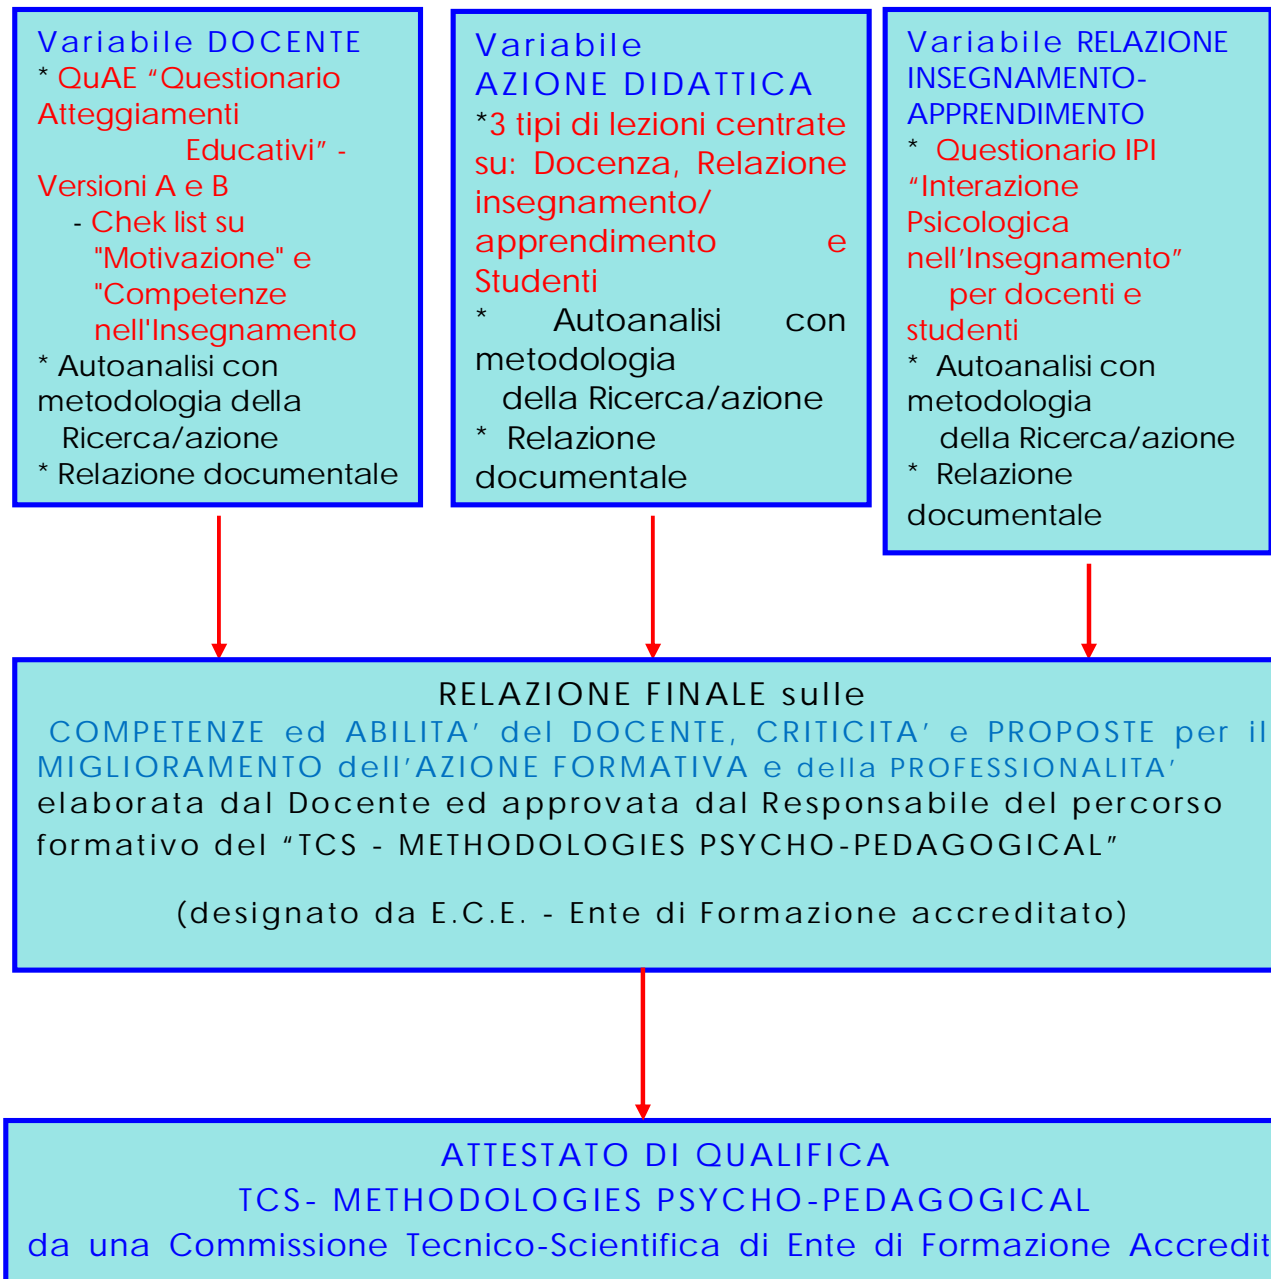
Variabile DOCENTE
* QuAE "Questionario Atteggiamenti Educativi" - Versioni A e B
- Chek list su "Motivazione" e "Competenze nell'Insegnamento
* Autoanalisi con metodologia della Ricerca/azione
* Relazione documentale

Variabile AZIONE DIDATTICA
*3 tipi di lezioni centrate su: Docenza, Relazione insegnamento/ apprendimento e Studenti
* Autoanalisi con metodologia della Ricerca/azione
* Relazione documentale

Variabile RELAZIONE INSEGNAMENTO-APPRENDIMENTO
* Questionario IPI "Interazione Psicologica nell'Insegnamento" per docenti e studenti
* Autoanalisi con metodologia della Ricerca/azione
* Relazione documentale

RELAZIONE FINALE sulle
COMPETENZE ed ABILITA' del DOCENTE, CRITICITA' e PROPOSTE per il MIGLIORAMENTO dell'AZIONE FORMATIVA e della PROFESSIONALITA'
elaborata dal Docente ed approvata dal Responsabile del percorso formativo del "TCS - METHODOLOGIES PSYCHO-PEDAGOGICAL"

(designato da E.C.E. - Ente di Formazione accreditato)

ATTESTATO DI QUALIFICA
TCS- METHODOLOGIES PSYCHO-PEDAGOGICAL
da una Commissione Tecnico-Scientifica di Ente di Formazione Accredit